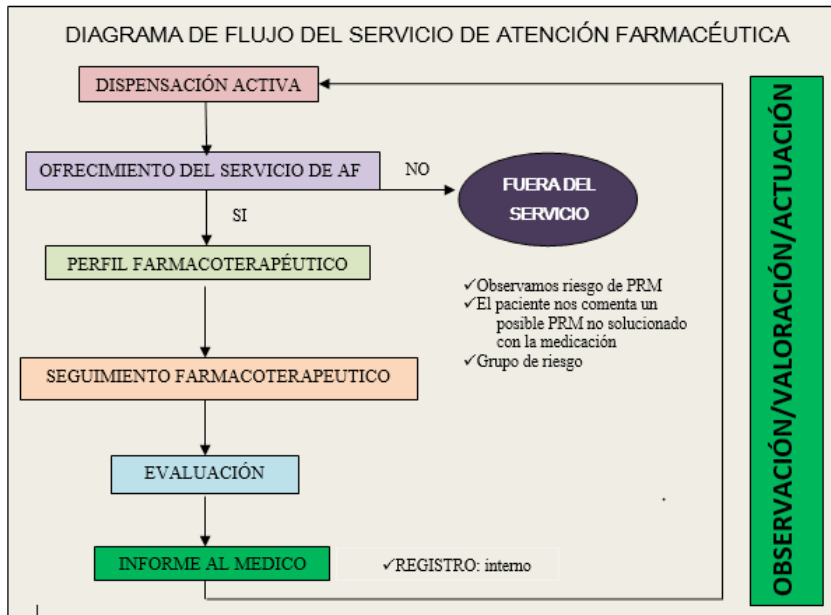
DIAGRAMA DE FLUJO DEL SERVICIO DE ATENCIÓN FARMACÉUTICA

DISPENSACIÓN ACTIVA

OFRECIMIENTO DEL SERVICIO DE AF

NO

FUERA DEL SERVICIO

SI

PERFIL FARMACOTERAPÉUTICO

✓Observamos riesgo de PRM
✓El paciente nos comenta un posible PRM no solucionado con la medicación
✓Grupo de riesgo

SEGUIMIENTO FARMACOTERAPEUTICO

EVALUACIÓN

INFORME AL MEDICO

✓REGISTRO: interno

OBSERVACIÓN/VALORACIÓN/ACTUACIÓN